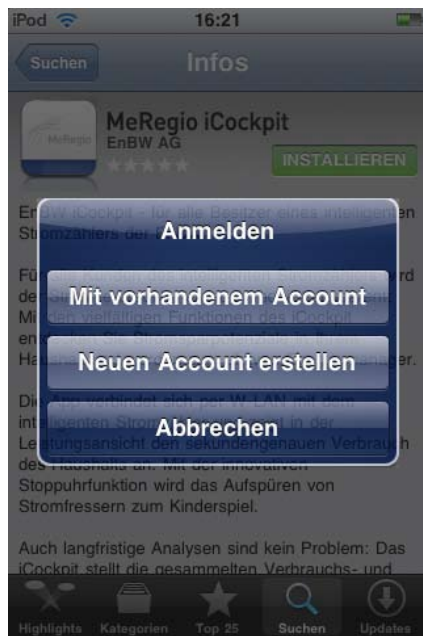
iPod 16:21

Suchen Infos

MeRegio

MeRegio iCockpit
EnBW AG
INSTALLIEREN

EnBW iCockpit – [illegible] alle Besitzer eines intelligenten Stromzählers der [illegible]

Fü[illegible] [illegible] rd de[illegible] Mi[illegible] vielfältigen Funktionen des iCockpit en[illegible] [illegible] Ha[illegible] er.

Die App verbindet sich per W-LAN mit dem int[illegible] in der Le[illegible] sekundengenauen Verbrauch des Haushalts an. Mit der innovativen Stoppuhrfunktion wird das Aufspüren von Stromfressern zum Kinderspiel.

Auch langfristige Analysen sind kein Problem: Das iCockpit stellt die gesammelten Verbrauchs- und

Anmelden
Mit vorhandenem Account
Neuen Account erstellen
Abbrechen

Highlights Kategorien Top 25 Suchen Updates